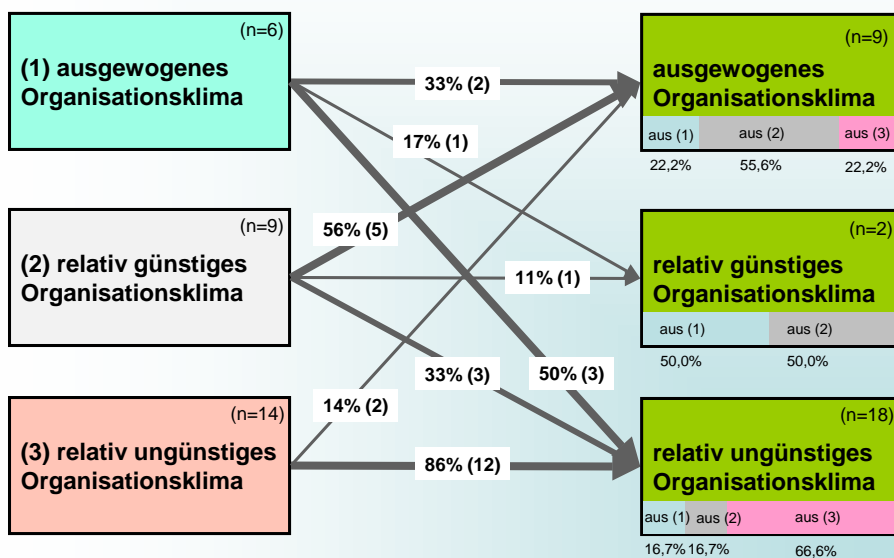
(n=6)
(1) ausgewogenes Organisationsklima

(n=9)
(2) relativ günstiges Organisationsklima

(n=14)
(3) relativ ungünstiges Organisationsklima

33% (2)
17% (1)
56% (5)
11% (1)
33% (3)
50% (3)
14% (2)
86% (12)

(n=9)
ausgewogenes Organisationsklima

| aus (1) | aus (2) | aus (3) |
|---|---|---|
| 22,2% | 55,6% | 22,2% |

(n=2)
relativ günstiges Organisationsklima

| aus (1) | aus (2) |
|---|---|
| 50,0% | 50,0% |

(n=18)
relativ ungünstiges Organisationsklima

| aus (1) | aus (2) | aus (3) |
|---|---|---|
| 16,7% | 16,7% | 66,6% |